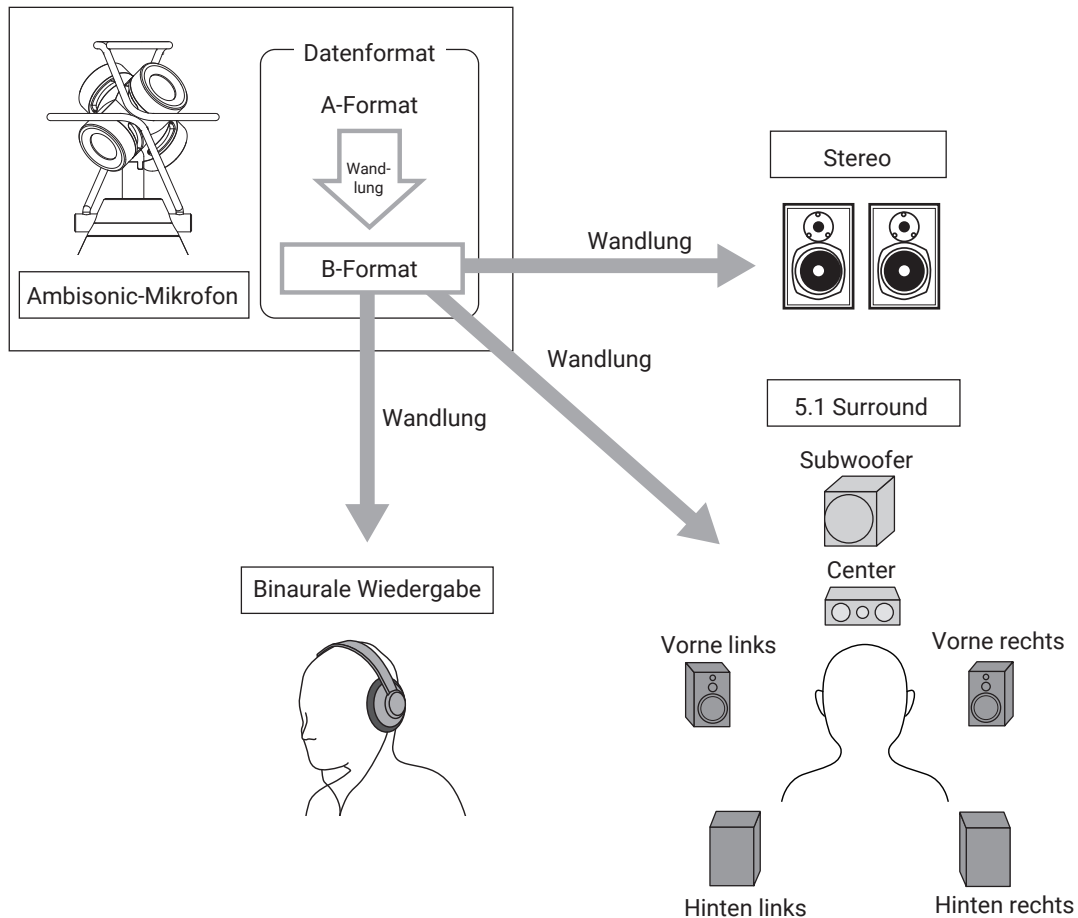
Datenformat

A-Format

Wandlung

B-Format

Ambisonic-Mikrofon

Wandlung

Stereo

Wandlung

Wandlung

5.1 Surround

Subwoofer

Center

Vorne links

Vorne rechts

Binaurale Wiedergabe

Hinten links

Hinten rechts